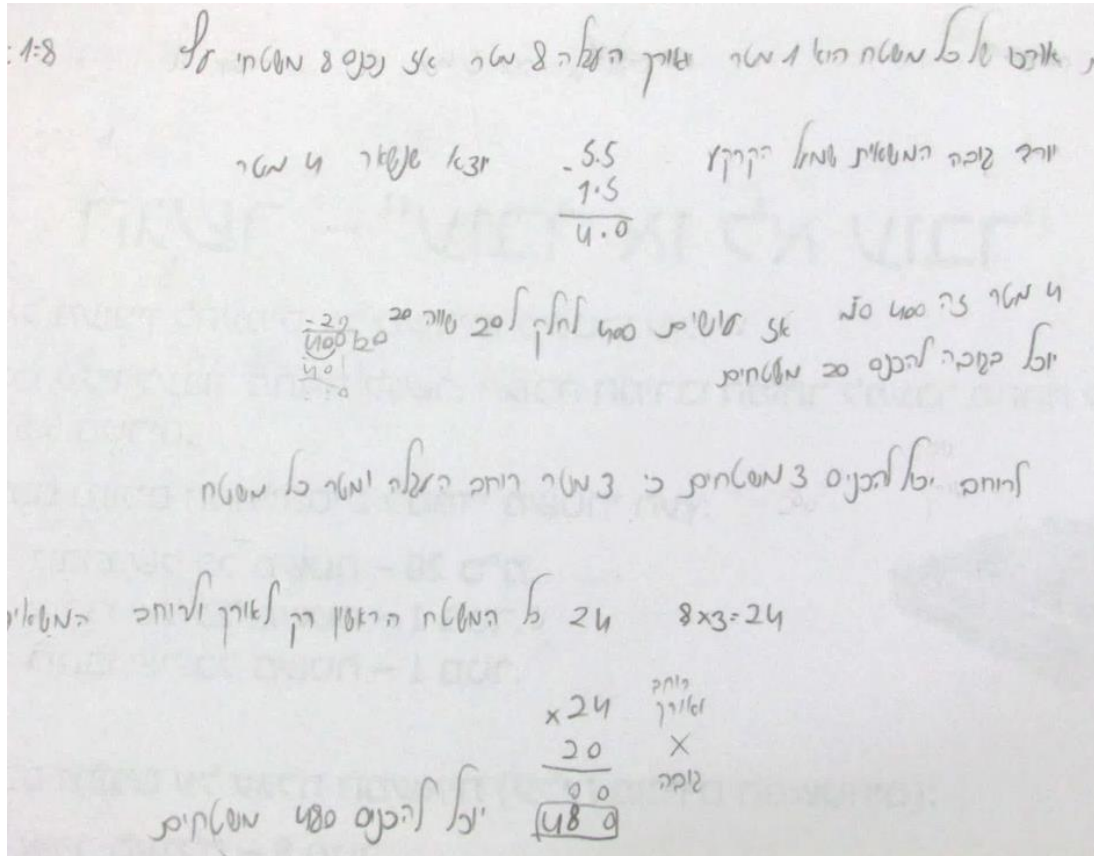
1:8 , אורכו של כל משטח הוא 1 מטר ואורך העגלה 8 מטר אז נכניס 8 משטחים של

יורד גובה המשאית מעל הקרקע
$\begin{array}{r} 5.5 \\ -1.5 \\ \hline 4.0 \end{array}$
יוצא שנשאר 4 מטר

4 מטר זה 400 ס"מ אז עושים 400 לחלק ל20 שווה 20
$\begin{array}{r} 20 \\ 400 \div 20 \\ 40 \\ 0 \end{array}$
יוכל בקומה להכניס 20 משטחים

לרוחב יוכל להכניס 3 משטחים כי 3 מטר רוחב העגלה ומטר כל משטח

$8 \times 3 = 24$ 24 כל המשטח הראשון רק לאורך ולרוחב המשאית

$\begin{array}{r} 24 \\ \times 20 \\ \hline 00 \\ 480 \end{array}$
רוחב ואורך
×
גובה

יוכל להכניס 480 משטחים